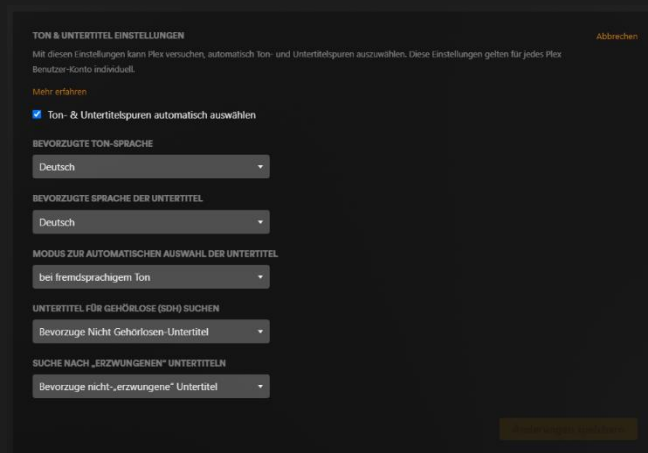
TON & UNTERTITEL EINSTELLUNGEN

Abbrechen

Mit diesen Einstellungen kann Plex versuchen, automatisch Ton- und Untertitelspuren auszuwählen. Diese Einstellungen gelten für jedes Plex Benutzer-Konto individuell.

Mehr erfahren

Ton- & Untertitelspuren automatisch auswählen

BEVORZUGTE TON-SPRACHE

Deutsch

BEVORZUGTE SPRACHE DER UNTERTITEL

Deutsch

MODUS ZUR AUTOMATISCHEN AUSWAHL DER UNTERTITEL

bei fremdsprachigem Ton

UNTERTITEL FÜR GEHÖRLOSE (SDH) SUCHEN

Bevorzuge Nicht Gehörlosen-Untertitel

SUCHE NACH „ERZWUNGENEN" UNTERTITELN

Bevorzuge nicht-„erzwungene" Untertitel

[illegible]